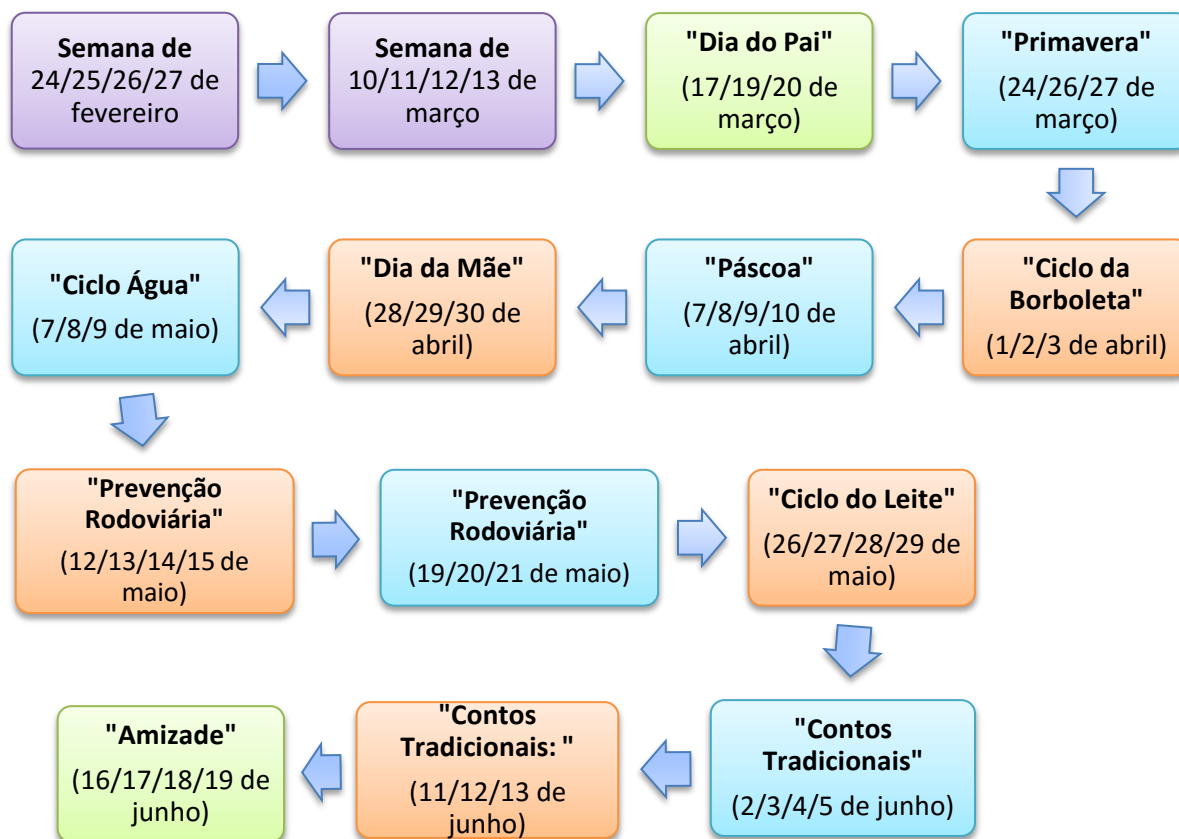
**Semana de** 24/25/26/27 de fevereiro

**Semana de** 10/11/12/13 de março

**"Dia do Pai"** (17/19/20 de março)

**"Primavera"** (24/26/27 de março)

**"Ciclo da Borboleta"** (1/2/3 de abril)

**"Páscoa"** (7/8/9/10 de abril)

**"Dia da Mãe"** (28/29/30 de abril)

**"Ciclo Água"** (7/8/9 de maio)

**"Prevenção Rodoviária"** (12/13/14/15 de maio)

**"Prevenção Rodoviária"** (19/20/21 de maio)

**"Ciclo do Leite"** (26/27/28/29 de maio)

**"Contos Tradicionais"** (2/3/4/5 de junho)

**"Contos Tradicionais: "** (11/12/13 de junho)

**"Amizade"** (16/17/18/19 de junho)